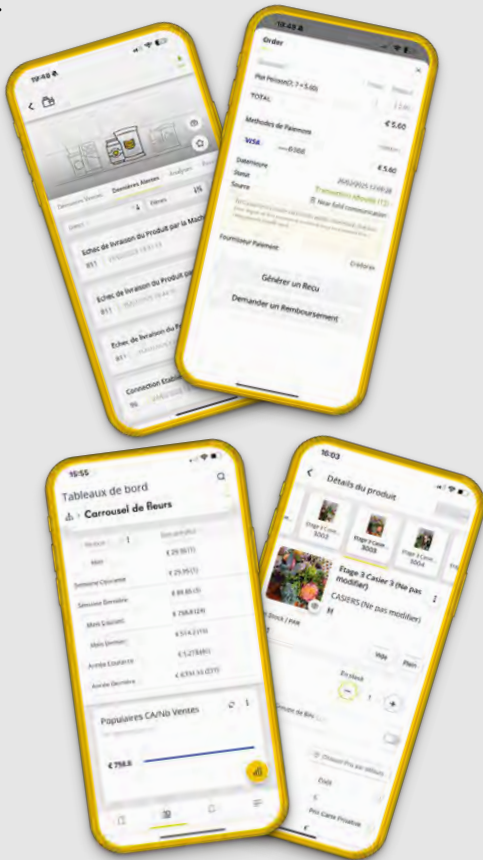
19:48

Dernières Ventes
Dernières Alertes
Analyses

Filtres

Echec de livraison du Produit par la Machine
B11

Echec de livraison du Produit par
B11

Echec de livraison du P
B11

Connection Etabli

19:48

Order

Plat Poisson(3; 7 × 5,60)
TOTAL

Methodes de Paiement
€ 5,60
VISA
€ 5,60
Date/Heure
Statut
Source
Transaction Réussie (T2)

Fournisseur Paiement

Générer un Reçu

Demander un Remboursement

15:55

Tableaux de bord

Carrousel de fleurs

Mois
€ 29,95 (1)
Semaine Courante
€ 29,95 (1)
Semaine Dernière
€ 89,85 (3)
Mois Courant
€ 758,8 (24)
Mois Dernier
€ 514,2 (19)
Année Courante
€ 5.218(46)
Année Dernière
€ 6354,10 (231)

Populaires CA/Nb Ventes

€ 758,8

16:03

Détails du produit

Etage 3 Casi... 3002
Etage 3 Casi... 3003
Etage 3 Casi... 3004

Etage 3 Casier 3 (Ne pas modifier)

CASIERS (Ne pas modifier)

Vide
Plein

En stock